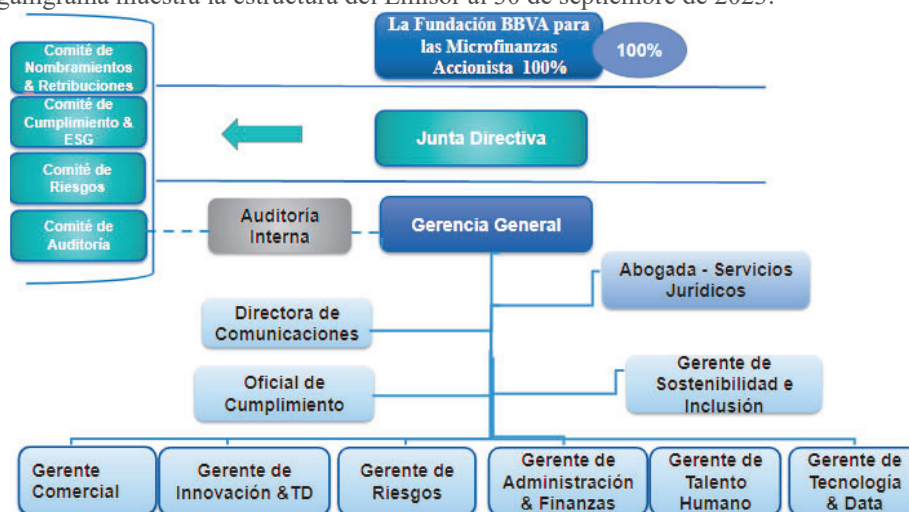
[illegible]ganigrama muestra la estructura del Emisor al 30 de septiembre de 2025:

La Fundación BBVA para las Microfinanzas Accionista 100%

100%

Comité de Nombramientos & Retribuciones

Comité de Cumplimiento & ESG

Comité de Riesgos

Comité de Auditoría

Junta Directiva

Auditoría Interna

Gerencia General

Abogada - Servicios Jurídicos

Directora de Comunicaciones

Gerente de Sostenibilidad e Inclusión

Oficial de Cumplimiento

Gerente Comercial

Gerente de Innovación &TD

Gerente de Riesgos

Gerente de Administración & Finanzas

Gerente de Talento Humano

Gerente de Tecnología & Data